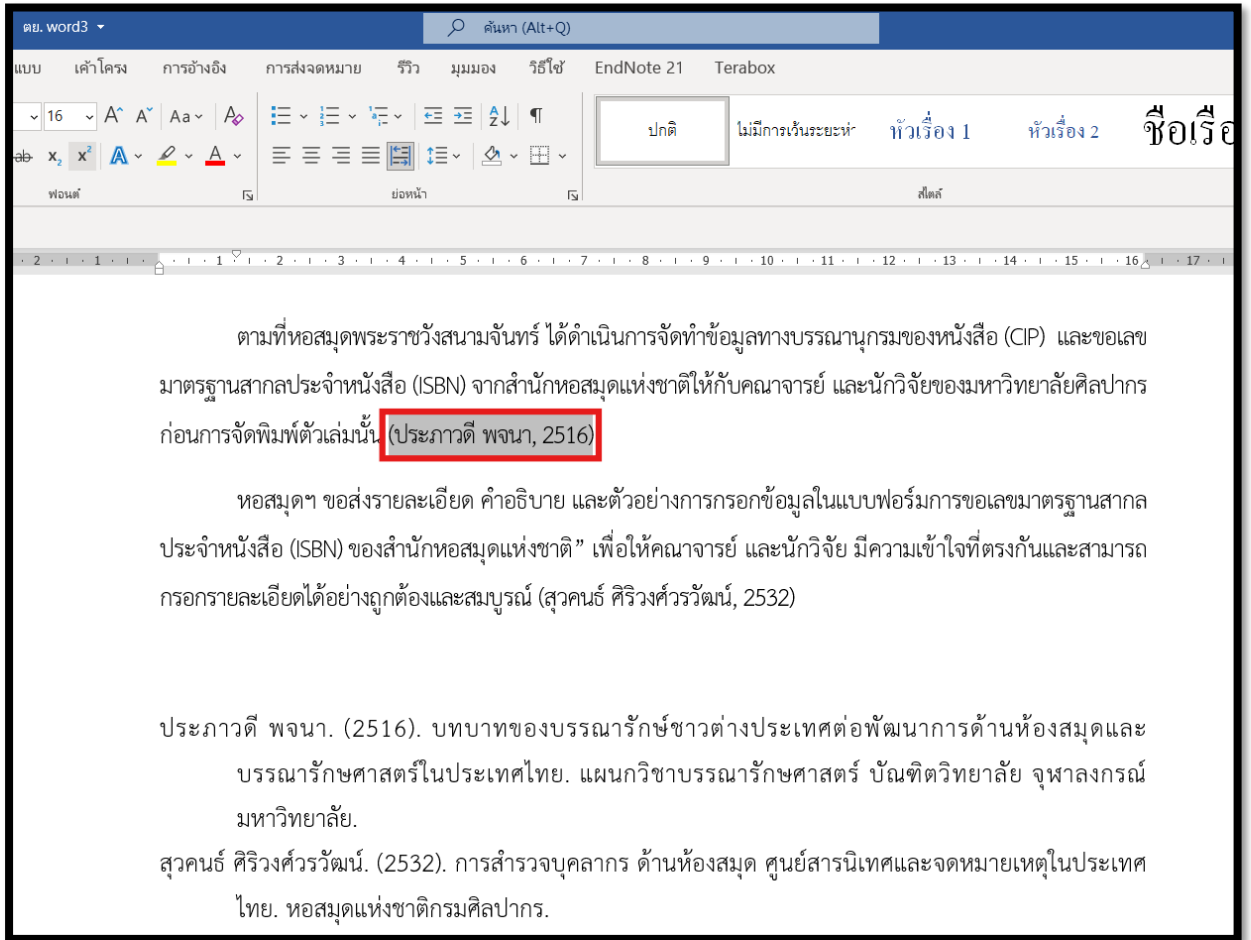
ตย. word3

ค้นหา (Alt+Q)

แบบ เค้าโครง การอ้างอิง การส่งจดหมาย รีวิว มุมมอง วิธีใช้ EndNote 21 Terabox

16 A A Aa

ฟอนต์ ย่อหน้า

ปกติ ไม่มีการเว้นระยะห่ หัวเรื่อง 1 หัวเรื่อง 2 ชื่อเรื่อ

สไตล์

2 1 1 2 3 4 5 6 7 8 9 10 11 12 13 14 15 16 17

ตามที่หอสมุดพระราชวังสนามจันทร์ ได้ดำเนินการจัดทำข้อมูลทางบรรณานุกรมของหนังสือ (CIP) และขอเลขมาตรฐานสากลประจำหนังสือ (ISBN) จากสำนักหอสมุดแห่งชาติให้กับคณาจารย์ และนักวิจัยของมหาวิทยาลัยศิลปากรก่อนการจัดพิมพ์ตัวเล่มนั้น (ประภาวดี พจนา, 2516)

หอสมุดฯ ขอส่งรายละเอียด คำอธิบาย และตัวอย่างการกรอกข้อมูลในแบบฟอร์มการขอเลขมาตรฐานสากลประจำหนังสือ (ISBN) ของสำนักหอสมุดแห่งชาติ” เพื่อให้คณาจารย์ และนักวิจัย มีความเข้าใจที่ตรงกันและสามารถกรอกรายละเอียดได้อย่างถูกต้องและสมบูรณ์ (สุวคนธ์ ศิริวงศ์วรวัฒน์, 2532)

ประภาวดี พจนา. (2516). บทบาทของบรรณารักษ์ชาวต่างประเทศต่อพัฒนาการด้านห้องสมุดและบรรณารักษศาสตร์ในประเทศไทย. แผนกวิชาบรรณารักษศาสตร์ บัณฑิตวิทยาลัย จุฬาลงกรณ์มหาวิทยาลัย.

สุวคนธ์ ศิริวงศ์วรวัฒน์. (2532). การสำรวจบุคลากร ด้านห้องสมุด ศูนย์สารนิเทศและจดหมายเหตุในประเทศไทย. หอสมุดแห่งชาติกรมศิลปากร.